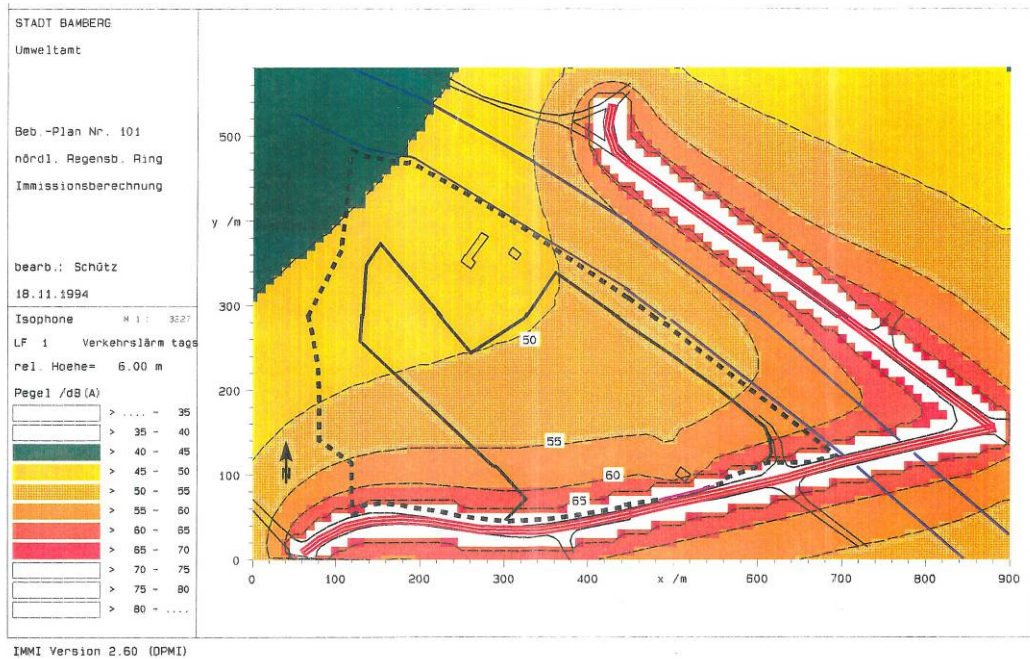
STADT BAMBERG

Umweltamt

Beb.-Plan Nr. 101

nördl. Regensb. Ring

Immissionsberechnung

bearb.: Schütz

18.11.1994

Isophone M 1: 3327

LF 1 Verkehrslärm tags

rel. Hoehe= 6.00 m

Pegel /dB(A)

| | |
|---|---|
| | > .... - 35 |
| | > 35 - 40 |
| | > 40 - 45 |
| | > 45 - 50 |
| | > 50 - 55 |
| | > 55 - 60 |
| | > 60 - 65 |
| | > 65 - 70 |
| | > 70 - 75 |
| | > 75 - 80 |
| | > 80 - .... |

500

y /m

300

200

100

0

50

55

60

65

N

0 100 200 300 400 x /m 600 700 800 900

IMMI Version 2.60 (DPMI)